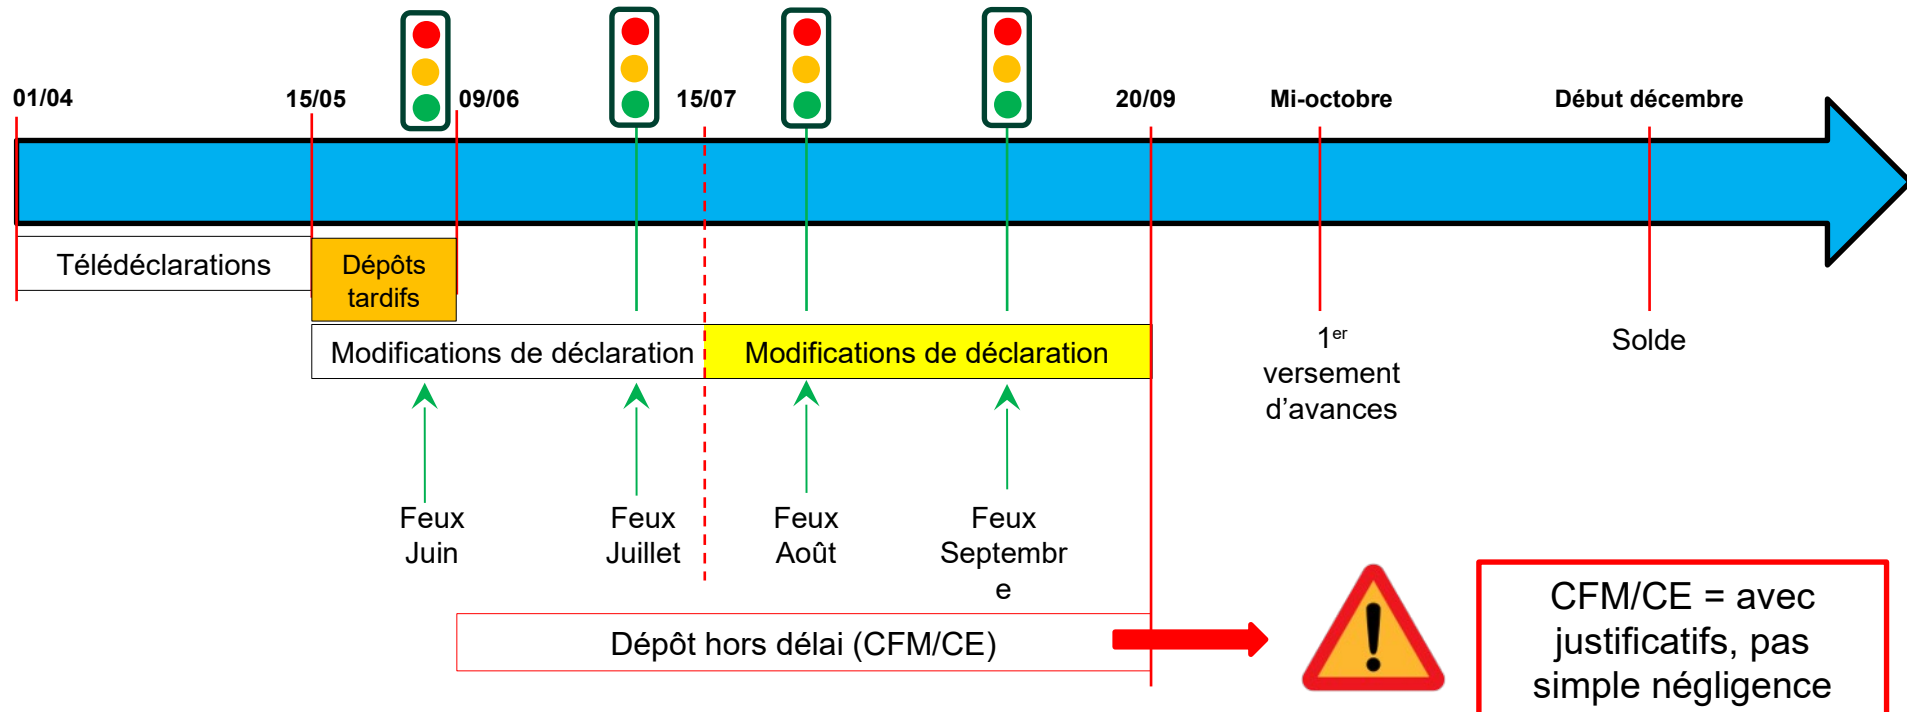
01/04

15/05

09/06

15/07

20/09

Mi-octobre

Début décembre

Télédéclarations

Dépôts tardifs

Modifications de déclaration

Modifications de déclaration

$1^{er}$ versement d'avances

Solde

Feux Juin

Feux Juillet

Feux Août

Feux Septembr e

Dépôt hors délai (CFM/CE)

CFM/CE = avec justificatifs, pas simple négligence